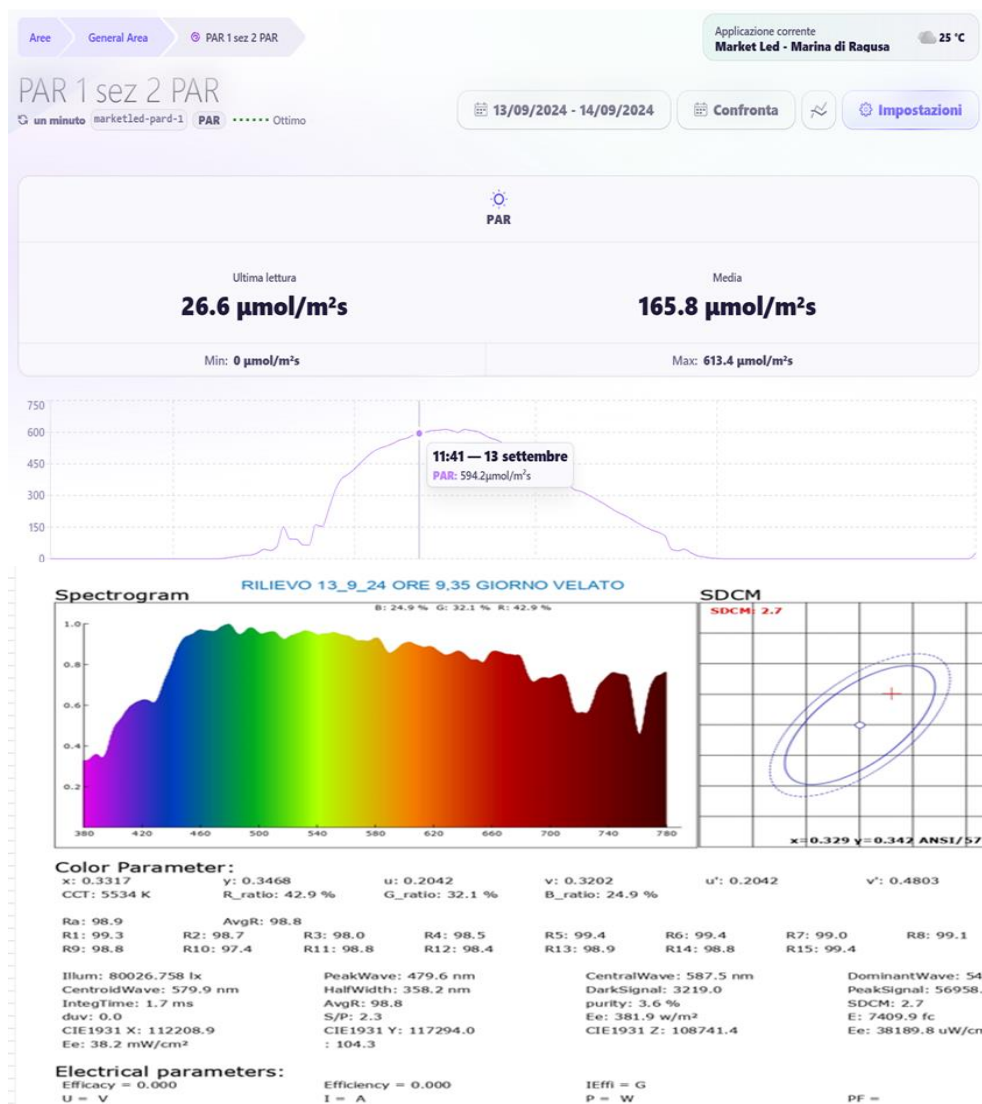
Aree General Area PAR 1 sez 2 PAR

Applicazione corrente
Market Led - Marina di Ragusa
25 °C

PAR 1 sez 2 PAR
un minuto marketled-pard-1 PAR Ottimo

13/09/2024 - 14/09/2024 Confronta Impostazioni

PAR

Ultima lettura
26.6 μmol/m²s

Media
165.8 μmol/m²s

Min: 0 μmol/m²s

Max: 613.4 μmol/m²s

750
600
450
300
150
0

11:41 — 13 settembre
PAR: 594.2μmol/m²s

RILIEVO 13_9_24 ORE 9,35 GIORNO VELATO

Spectrogram
B: 24.9 % G: 32.1 % R: 42.9 %
1.0
0.8
0.6
0.4
0.2
380 420 460 500 540 580 620 660 700 740 780

SDCM
SDCM: 2.7
x=0.329 y=0.342 ANSI/57

Color Parameter:
x: 0.3317 y: 0.3468 u: 0.2042 v: 0.3202 u': 0.2042 v': 0.4803
CCT: 5534 K R_ratio: 42.9 % G_ratio: 32.1 % B_ratio: 24.9 %

Ra: 98.9 AvgR: 98.8
R1: 99.3 R2: 98.7 R3: 98.0 R4: 98.5 R5: 99.4 R6: 99.4 R7: 99.0 R8: 99.1
R9: 98.8 R10: 97.4 R11: 98.8 R12: 98.4 R13: 98.9 R14: 98.8 R15: 99.4

Illum: 80026.758 lx PeakWave: 479.6 nm CentralWave: 587.5 nm DominantWave: 54
CentroidWave: 579.9 nm HalfWidth: 358.2 nm DarkSignal: 3219.0 PeakSignal: 56958.
IntegTime: 1.7 ms AvgR: 98.8 purity: 3.6 % SDCM: 2.7
duv: 0.0 S/P: 2.3 Ee: 381.9 w/m² E: 7409.9 fc
CIE1931 X: 112208.9 CIE1931 Y: 117294.0 CIE1931 Z: 108741.4 Ee: 38189.8 uW/cm
Ee: 38.2 mW/cm² : 104.3

Electrical parameters:
Efficacy = 0.000 Efficiency = 0.000 IEffi = G
U = V I = A P = W PF =